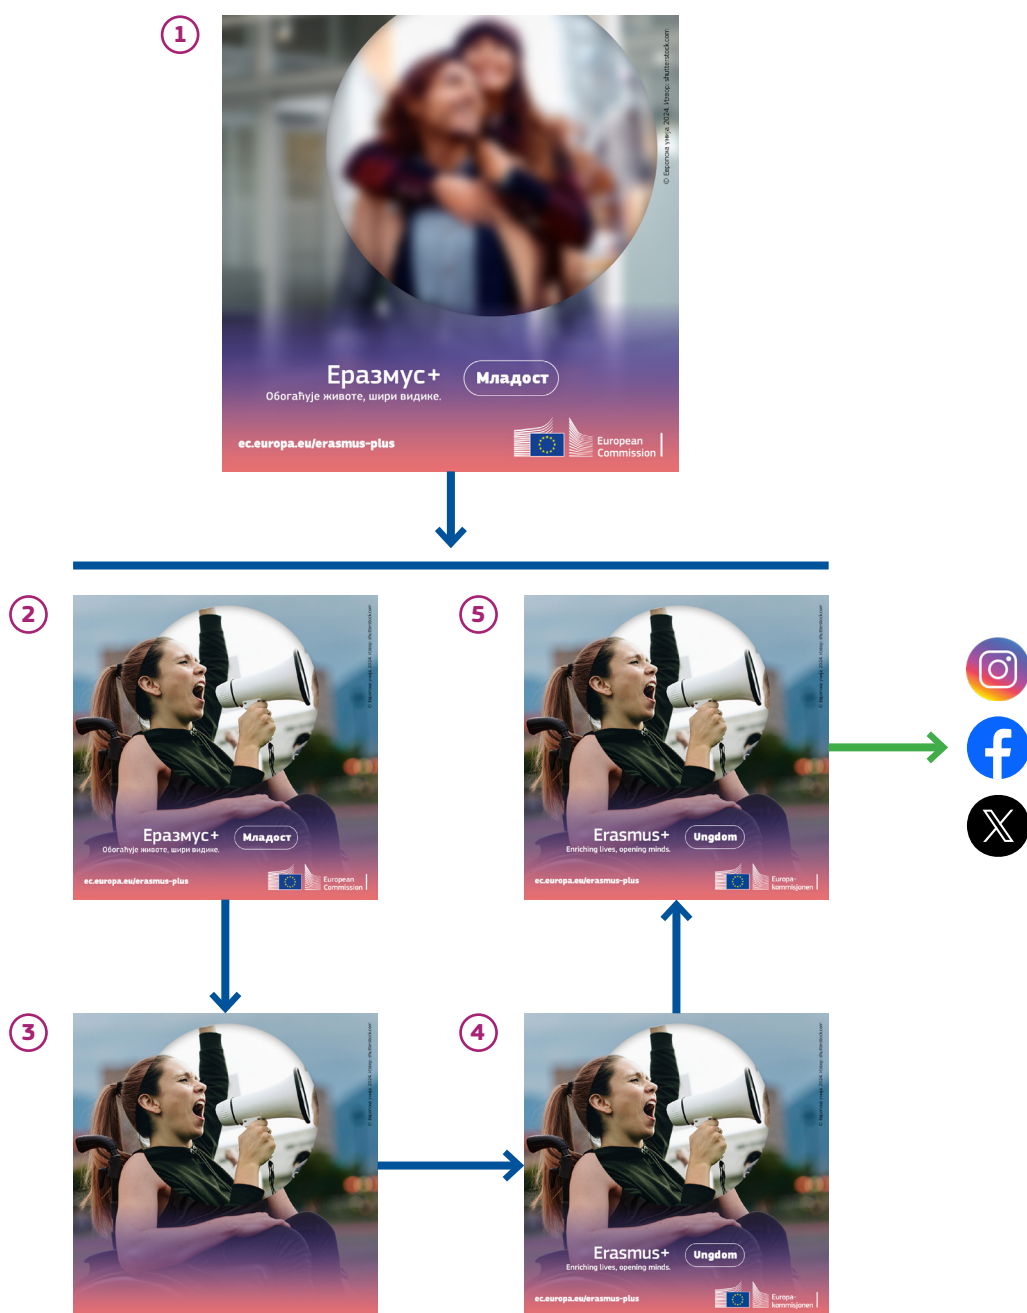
1

© Европска унија 2024. Извор: shutterstock.com

Еразмус+
Обогаћује животе, шири видике.

Младост

ec.europa.eu/erasmus-plus

European Commission

2

Еразмус+
Обогаћује животе, шири видике.

Младост

ec.europa.eu/erasmus-plus

European Commission

5

Erasmus+
Enriching lives, opening minds.

Ungdom

ec.europa.eu/erasmus-plus

Europa-kommisjonen

3

4

Erasmus+
Enriching lives, opening minds.

Ungdom

ec.europa.eu/erasmus-plus

Europa-kommisjonen